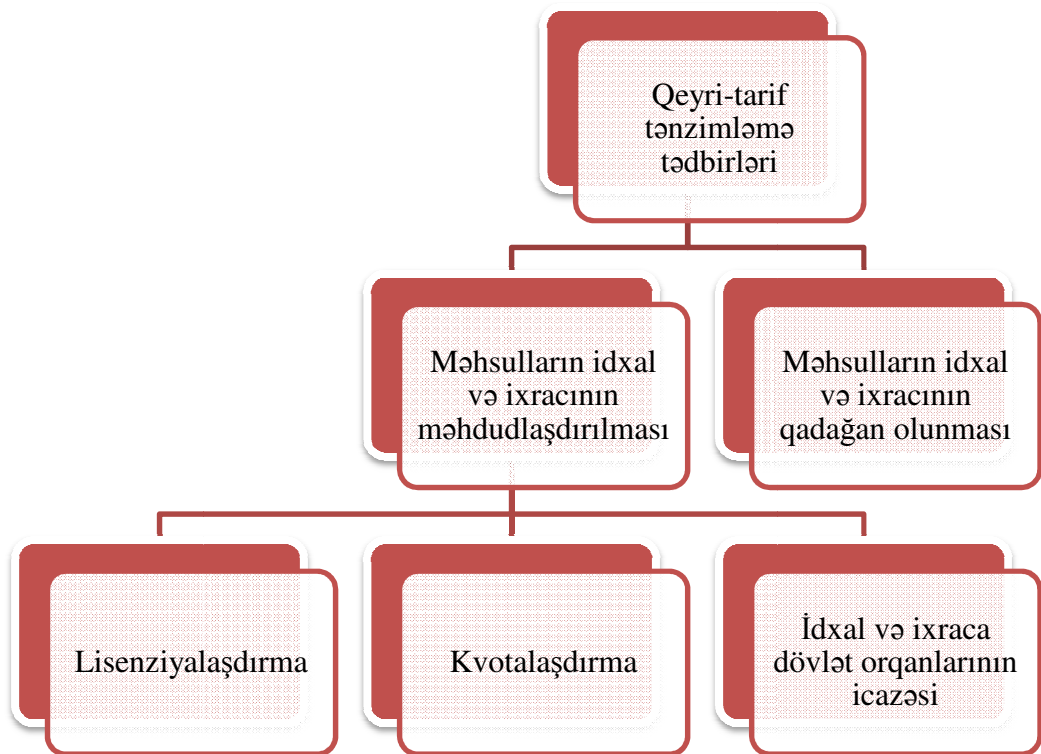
Qeyri-tarif tənzimləmə tədbirləri

Məhsulların idxal və ixracının məhdudlaşdırılması

Məhsulların idxal və ixracının qadağan olunması

Lisenziyalaşdırma

Kvotalaşdırma

İdxal və ixraca dövlət orqanlarının icazəsi